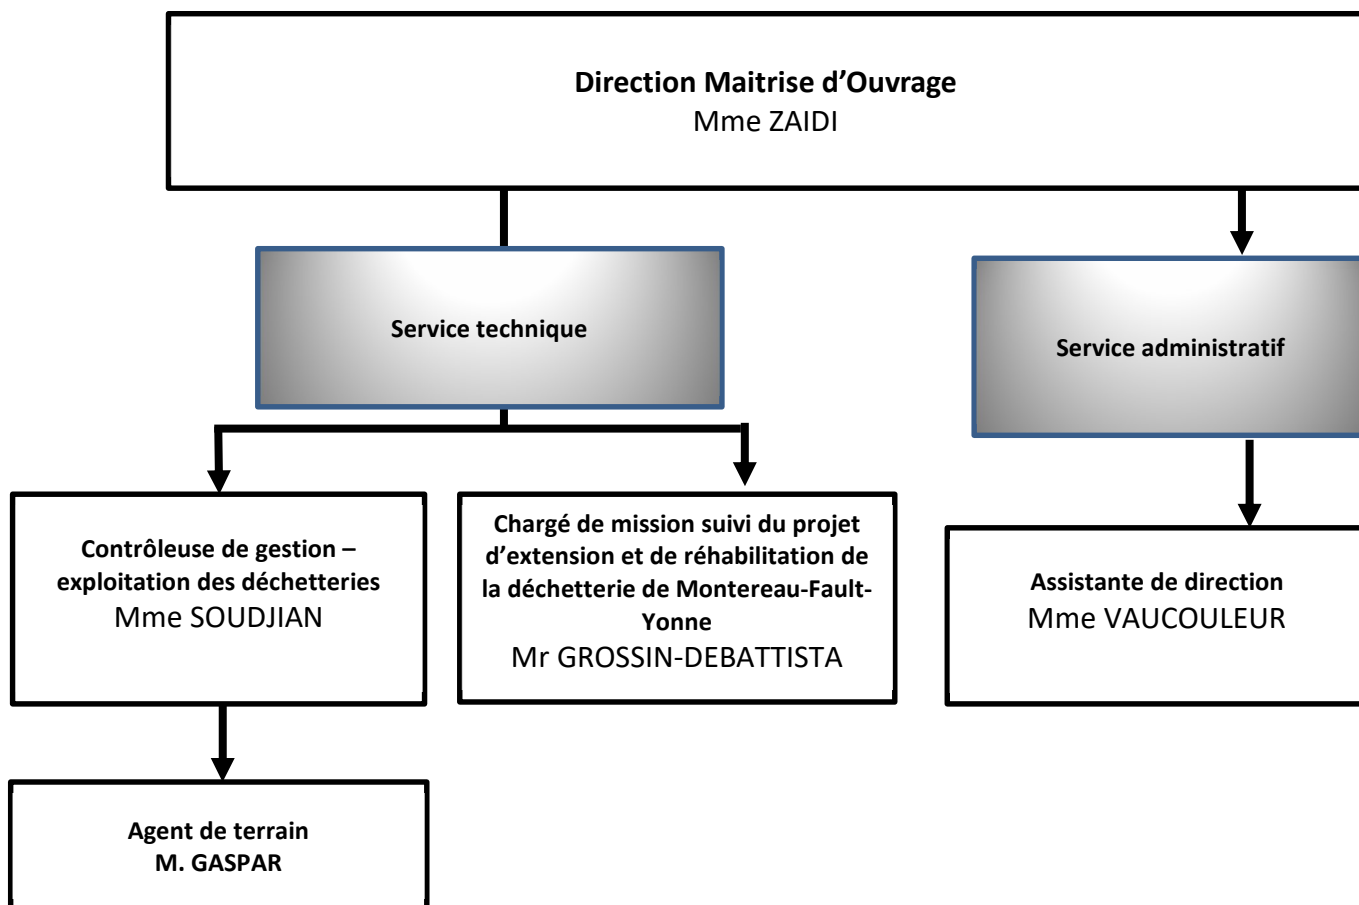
**Direction Maitrise d'Ouvrage**
Mme ZAIDI

**Service technique**

**Service administratif**

**Contrôleuse de gestion – exploitation des déchetteries**
Mme SOUDJIAN

**Chargé de mission suivi du projet d'extension et de réhabilitation de la déchetterie de Montereau-Fault-Yonne**
Mr GROSSIN-DEBATTISTA

**Assistante de direction**
Mme VAUCOULEUR

**Agent de terrain**
**M. GASPAR**